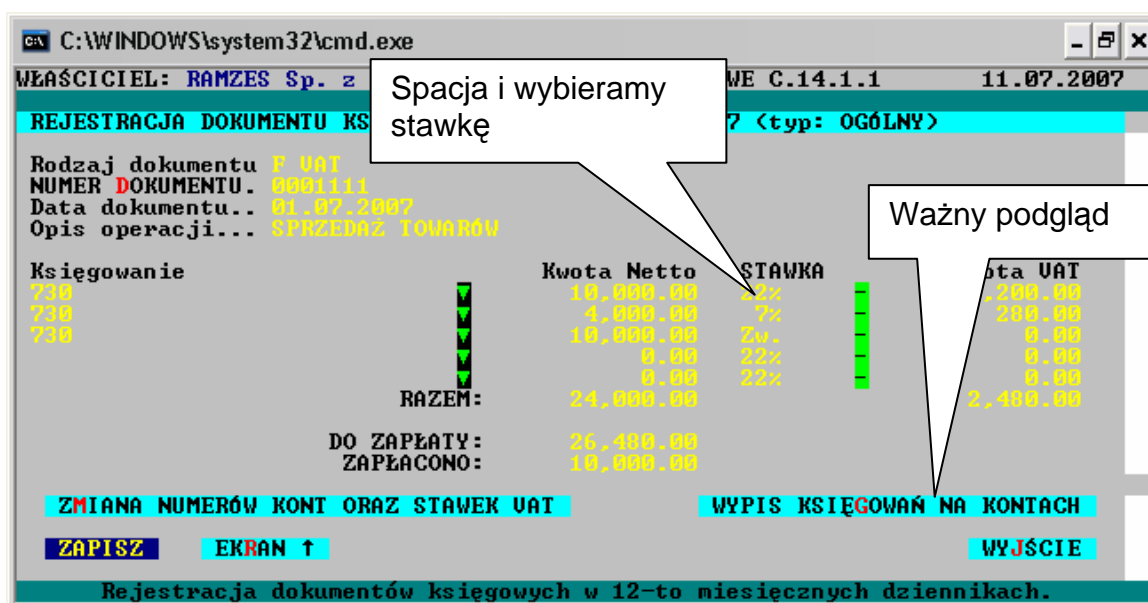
C:\WINDOWS\system32\cmd.exe

WŁAŚCICIEL: RAMZES Sp. z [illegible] WE C.14.1.1 11.07.2007

REJESTRACJA DOKUMENTU KS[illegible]7 (typ: OGÓLNY)

Spacja i wybieramy stawkę

Rodzaj dokumentu F VAT
NUMER DOKUMENTU. 0001111
Data dokumentu.. 01.07.2007
Opis operacji... SPRZEDAZ TOWARÓW

Ważny podgląd

| Księgowanie | Kwota Netto | STAWKA | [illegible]ota VAT |
|---|---|---|---|
| 730 | 10,000.00 | 22% | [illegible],200.00 |
| 730 | 4,000.00 | 7% | 280.00 |
| 730 | 10,000.00 | Zw. | 0.00 |
| | 0.00 | 22% | 0.00 |
| | 0.00 | 22% | 0.00 |
| RAZEM: | 24,000.00 | | 2,480.00 |

DO ZAPŁATY: 26,480.00
ZAPŁACONO: 10,000.00

ZMIANA NUMERÓW KONT ORAZ STAWEK VAT

WYPIS KSIĘGOWAŃ NA KONTACH

ZAPISZ

EKRAN ↑

WYJŚCIE

Rejestracja dokumentów księgowych w 12-to miesięcznych dziennikach.